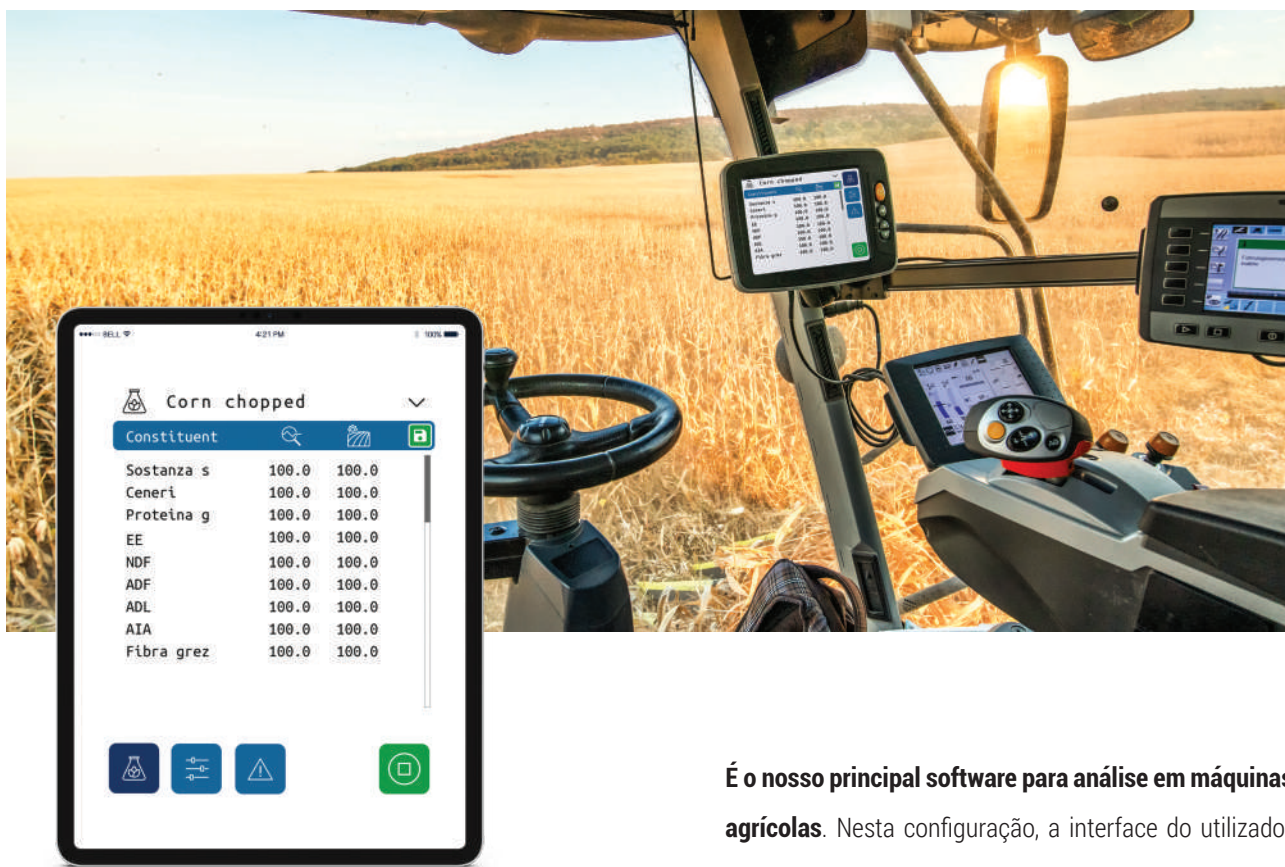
●●●○○ BELL

4:21 PM

100%

Corn chopped

| Constituent | | |
|---|---|---|
| Sostanza s | 100.0 | 100.0 |
| Ceneri | 100.0 | 100.0 |
| Proteina g | 100.0 | 100.0 |
| EE | 100.0 | 100.0 |
| NDF | 100.0 | 100.0 |
| ADF | 100.0 | 100.0 |
| ADL | 100.0 | 100.0 |
| AIA | 100.0 | 100.0 |
| Fibra grez | 100.0 | 100.0 |

É o nosso principal software para análise em máquinas agrícolas. Nesta configuração, a interface do utilizado